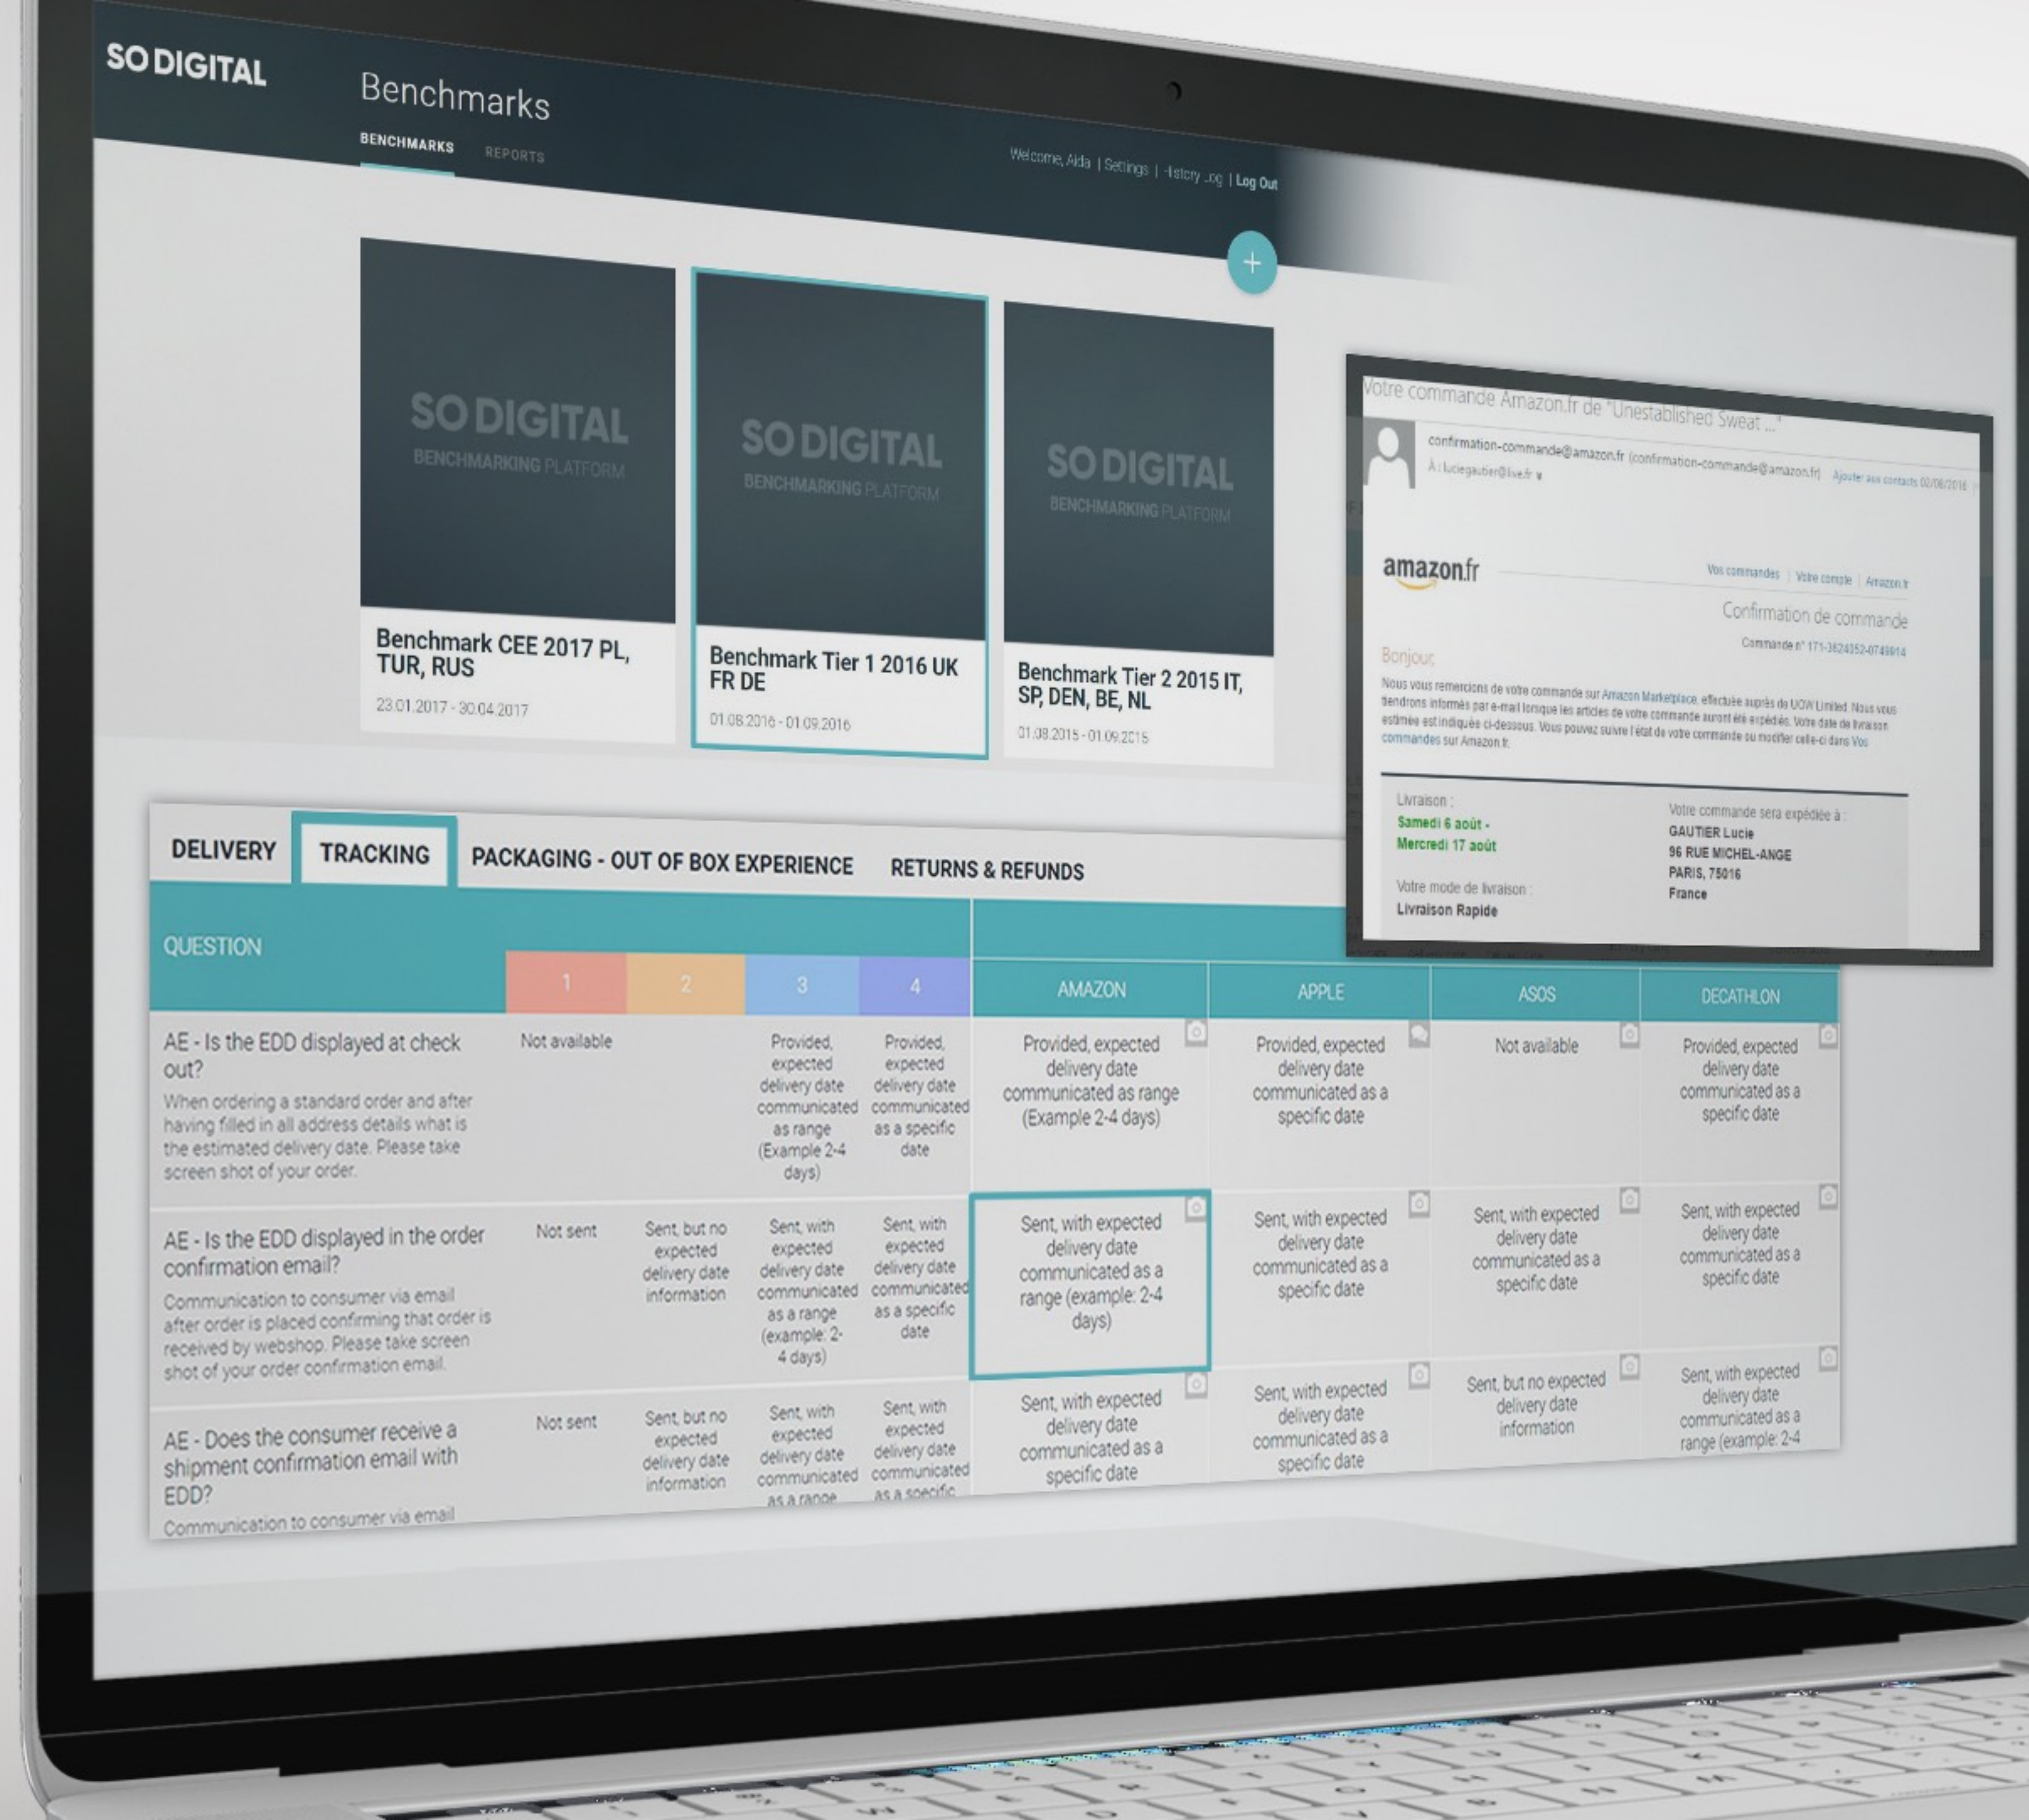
SO DIGITAL

Benchmarks

BENCHMARKS REPORTS

Welcome, Aida | Settings | History Log | Log Out

+

SO DIGITAL
BENCHMARKING PLATFORM

Benchmark CEE 2017 PL, TUR, RUS
23.01.2017 - 30.04.2017

SO DIGITAL
BENCHMARKING PLATFORM

Benchmark Tier 1 2016 UK FR DE
01.08.2016 - 01.09.2016

SO DIGITAL
BENCHMARKING PLATFORM

Benchmark Tier 2 2015 IT, SP, DEN, BE, NL
01.08.2015 - 01.09.2015

Votre commande Amazon.fr de "Unestablished Sweat ..."

confirmation-commande@amazon.fr (confirmation-commande@amazon.fr) Ajouter aux contacts 02/08/2016
À : luciegautier@live.fr

amazon.fr
Vos commandes | Votre compte | Amazon.fr

Confirmation de commande
Commande n° 171-3624052-0749914

Bonjour,

Nous vous remercions de votre commande sur Amazon Marketplace, effectuée auprès de UOW Limited. Nous vous tiendrons informés par e-mail lorsque les articles de votre commande auront été expédiés. Votre date de livraison estimée est indiquée ci-dessous. Vous pouvez suivre l'état de votre commande ou modifier celle-ci dans Vos commandes sur Amazon.fr.

Livraison :
Samedi 6 août - Mercredi 17 août

Votre mode de livraison :
Livraison Rapide

Votre commande sera expédiée à :
GAUTIER Lucie
96 RUE MICHEL-ANGE
PARIS, 75016
France

DELIVERY | TRACKING | PACKAGING - OUT OF BOX EXPERIENCE | RETURNS & REFUNDS

| QUESTION | 1 | 2 | 3 | 4 | AMAZON | APPLE | ASOS | DECATHLON |
|---|---|---|---|---|---|---|---|---|
| AE - Is the EDD displayed at check out? When ordering a standard order and after having filled in all address details what is the estimated delivery date. Please take screen shot of your order. | Not available | | Provided, expected delivery date communicated as range (Example 2-4 days) | Provided, expected delivery date communicated as a specific date | Provided, expected delivery date communicated as range (Example 2-4 days) | Provided, expected delivery date communicated as a specific date | Not available | Provided, expected delivery date communicated as a specific date |
| AE - Is the EDD displayed in the order confirmation email? Communication to consumer via email after order is placed confirming that order is received by webshop. Please take screen shot of your order confirmation email. | Not sent | Sent, but no expected delivery date information | Sent, with expected delivery date communicated as a range (example: 2-4 days) | Sent, with expected delivery date communicated as a specific date | Sent, with expected delivery date communicated as a range (example: 2-4 days) | Sent, with expected delivery date communicated as a specific date | Sent, with expected delivery date communicated as a specific date | Sent, with expected delivery date communicated as a specific date |
| AE - Does the consumer receive a shipment confirmation email with EDD? Communication to consumer via email | Not sent | Sent, but no expected delivery date information | Sent, with expected delivery date communicated as a range | Sent, with expected delivery date communicated as a specific | Sent, with expected delivery date communicated as a specific date | Sent, with expected delivery date communicated as a specific date | Sent, but no expected delivery date information | Sent, with expected delivery date communicated as a range (example: 2-4 |